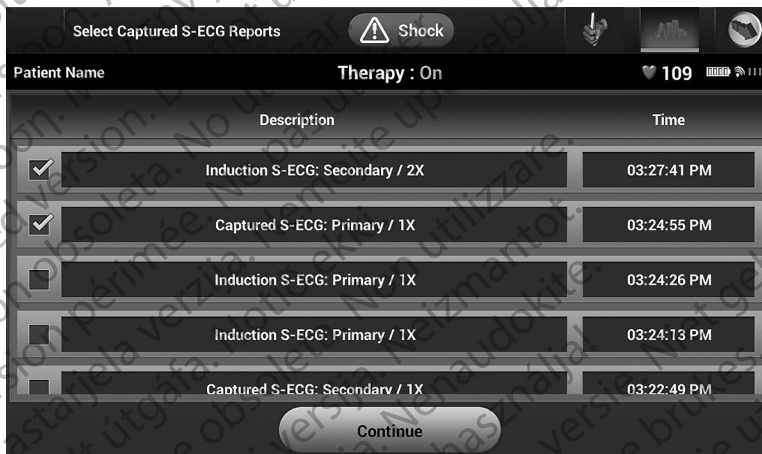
Select Captured S-ECG Reports

Shock

Patient Name

Therapy : On

109

| | Description | Time |
|---|---|---|
| ✓ | Induction S-ECG: Secondary / 2X | 03:27:41 PM |
| ✓ | Captured S-ECG: Primary / 1X | 03:24:55 PM |
| | Induction S-ECG: Primary / 1X | 03:24:26 PM |
| | Induction S-ECG: Primary / 1X | 03:24:13 PM |
| | Captured S-ECG: Secondary / 1X | 03:22:49 PM |

Continue

Version obsoleta. No utilizar. Versione obsoleta. Non utilizzare. Zastarjela verzija. Nemojte upotrebljavati. Elavult verzió. Ne használja. Pasenusi versija. Nenaudokite. Novecojusi versija. Neizmantot. Versiune expirată. A nu se utiliza. Úrelt útgáfa. Notið ekki. Versão obsoleta. Não utilize. Wersja przeterminowana. Nie używać. Zastaralá verze. Nepoužívat. Version périmée. Ne pas utiliser. Verouderde versie. Niet gebruiken.